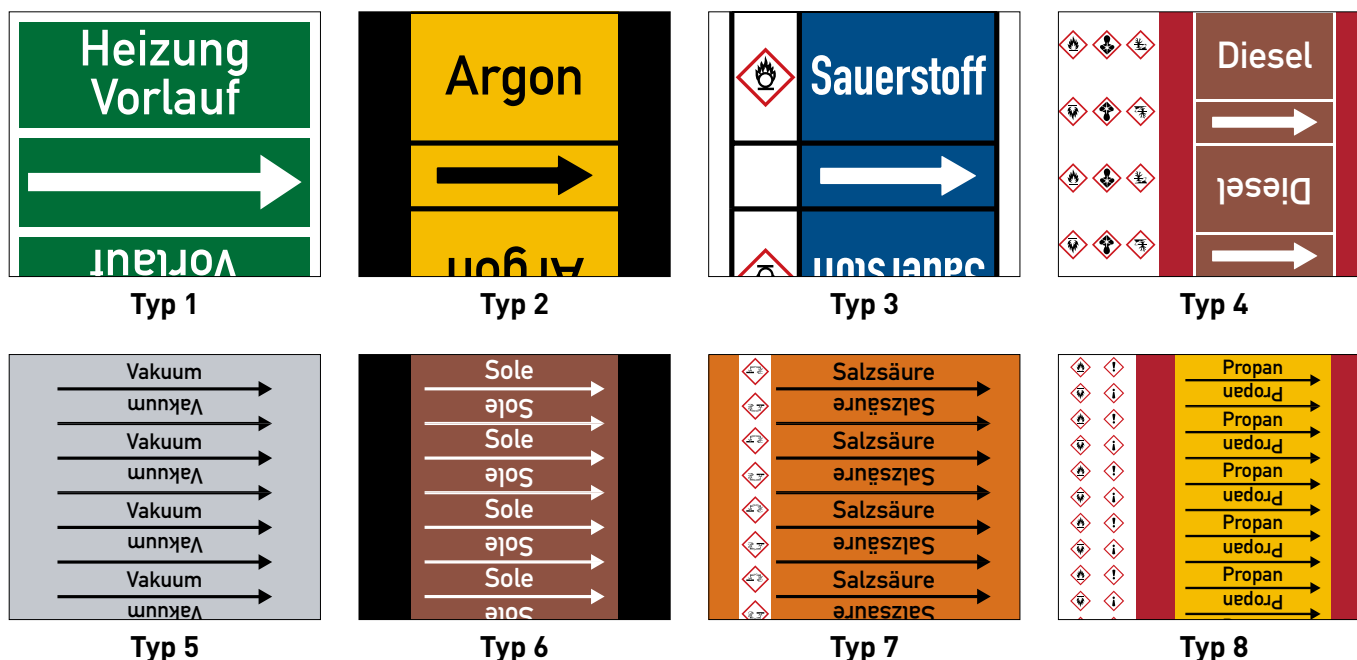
Heizung Vorlauf

Vorlauf

Typ 1

Argon

Argon

Typ 2

Sauerstoff

Sauerstoff

Typ 3

Diesel

Diesel

Typ 4

Vakuum
Vakuum
Vakuum
Vakuum
Vakuum
Vakuum
Vakuum
Vakuum

Typ 5

Sole
Sole
Sole
Sole
Sole
Sole
Sole
Sole

Typ 6

Salzsäure
Salzsäure
Salzsäure
Salzsäure
Salzsäure
Salzsäure
Salzsäure
Salzsäure

Typ 7

Propan
Propan
Propan
Propan
Propan
Propan
Propan
Propan
Propan
Propan

Typ 8